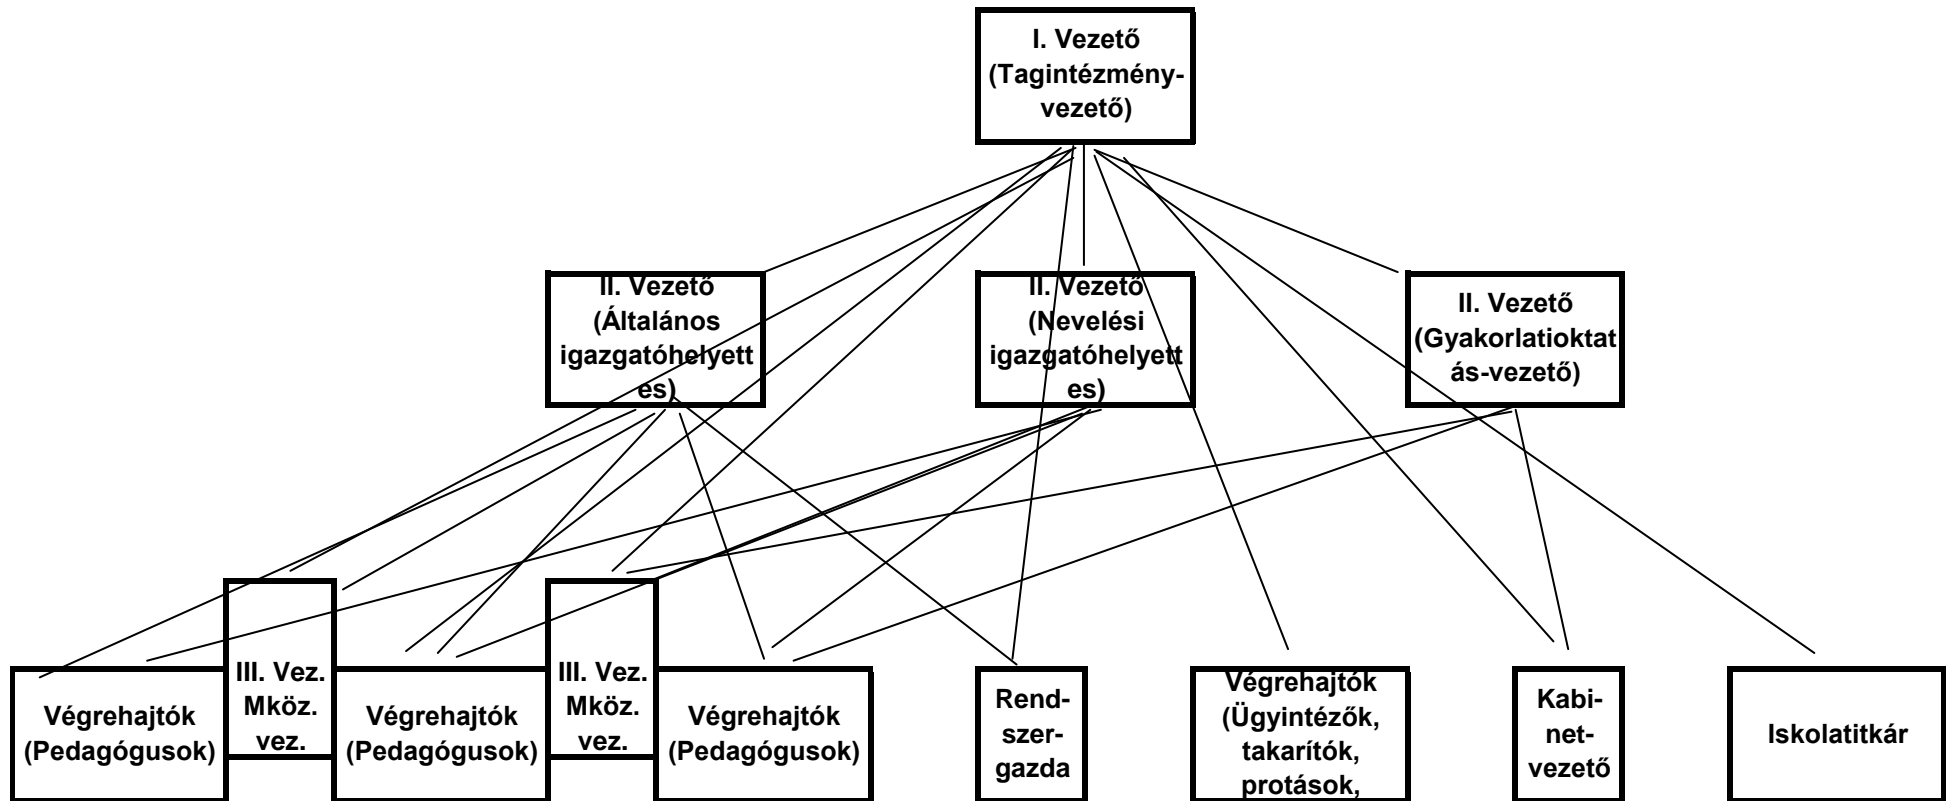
I. Vezető (Tagintézmény-vezető)

II. Vezető (Általános igazgatóhelyettes)

II. Vezető (Nevelési igazgatóhelyettes)

II. Vezető (Gyakorlatioktatás-vezető)

Végrehajtók (Pedagógusok)

III. Vez. Mköz. vez.

Végrehajtók (Pedagógusok)

III. Vez. Mköz. vez.

Végrehajtók (Pedagógusok)

Rendszergazda

Végrehajtók (Ügyintézők, takarítók, protások,

Kabinetvezető

Iskolatitkár